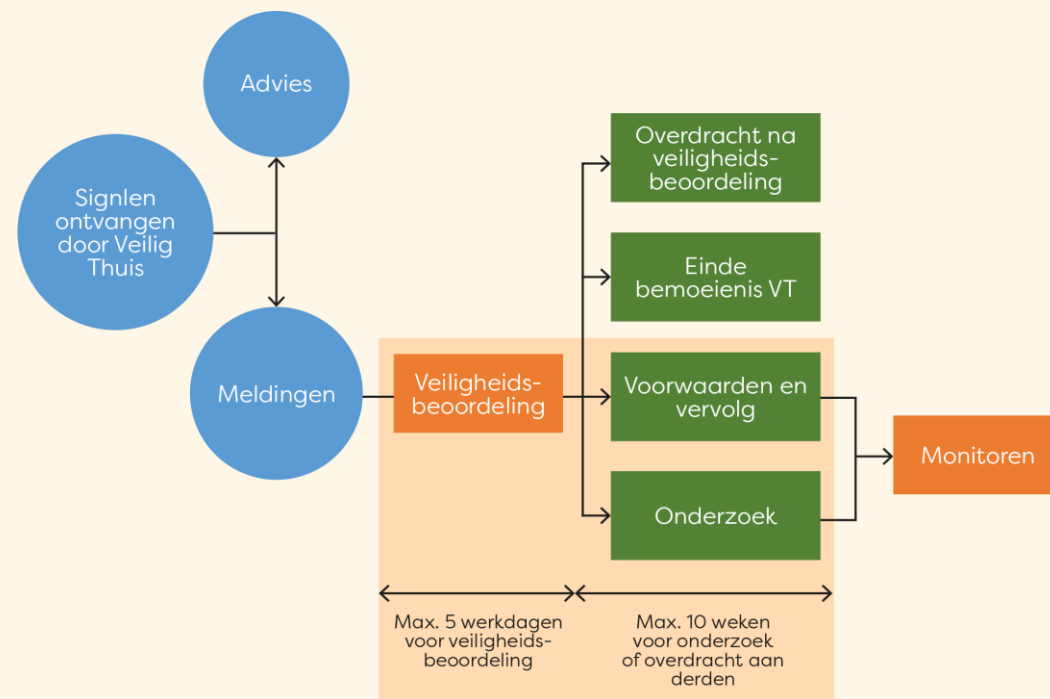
Advies

Signlen ontvangen door Veilig Thuis

Meldingen

Veiligheidsbeoordeling

Overdracht na veiligheidsbeoordeling

Einde bemoeienis VT

Voorwaarden en vervolg

Onderzoek

Monitoren

Max. 5 werkdagen voor veiligheidsbeoordeling

Max. 10 weken voor onderzoek of overdracht aan derden